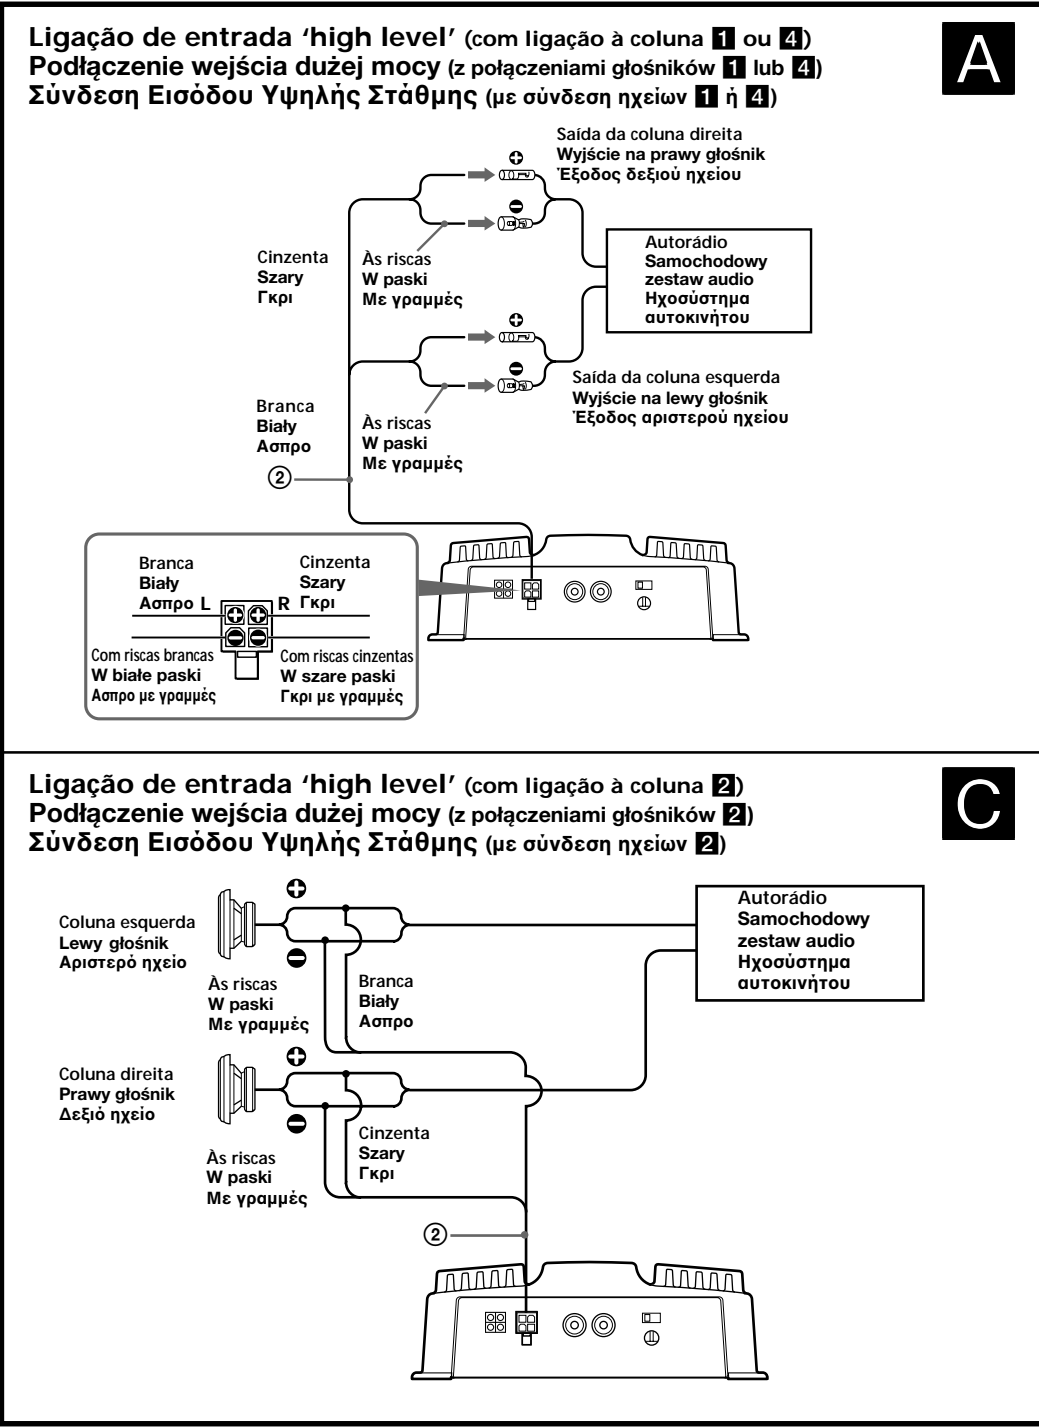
Ligação de entrada 'high level' (com ligação à coluna 1 ou 4)
Podłączenie wejścia dużej mocy (z połączeniami głośników 1 lub 4)
Σύνδεση Εισόδου Υψηλής Στάθμης (με σύνδεση ηχείων 1 ή 4)

A

Saída da coluna direita
Wyjście na prawy głośnik
Έξοδος δεξιού ηχείου

Cinzenta
Szary
Γκρι

Às riscas
W paski
Με γραμμές

Autorádio
Samochodowy zestaw audio
Ηχοσύστημα αυτοκινήτου

Saída da coluna esquerda
Wyjście na lewy głośnik
Έξοδος αριστερού ηχείου

Branca
Biały
Ασπρο

Às riscas
W paski
Με γραμμές

②

Branca
Biały
Ασπρο L

Cinzenta
Szary
R Γκρι

Com riscas brancas
W białe paski
Ασπρο με γραμμές

Com riscas cinzentas
W szare paski
Γκρι με γραμμές

Ligação de entrada 'high level' (com ligação à coluna 2)
Podłączenie wejścia dużej mocy (z połączeniami głośników 2)
Σύνδεση Εισόδου Υψηλής Στάθμης (με σύνδεση ηχείων 2)

C

Coluna esquerda
Lewy głośnik
Αριστερό ηχείο

Às riscas
W paski
Με γραμμές

Branca
Biały
Ασπρο

Autorádio
Samochodowy zestaw audio
Ηχοσύστημα αυτοκινήτου

Coluna direita
Prawy głośnik
Δεξιό ηχείο

Às riscas
W paski
Με γραμμές

Cinzenta
Szary
Γκρι

②